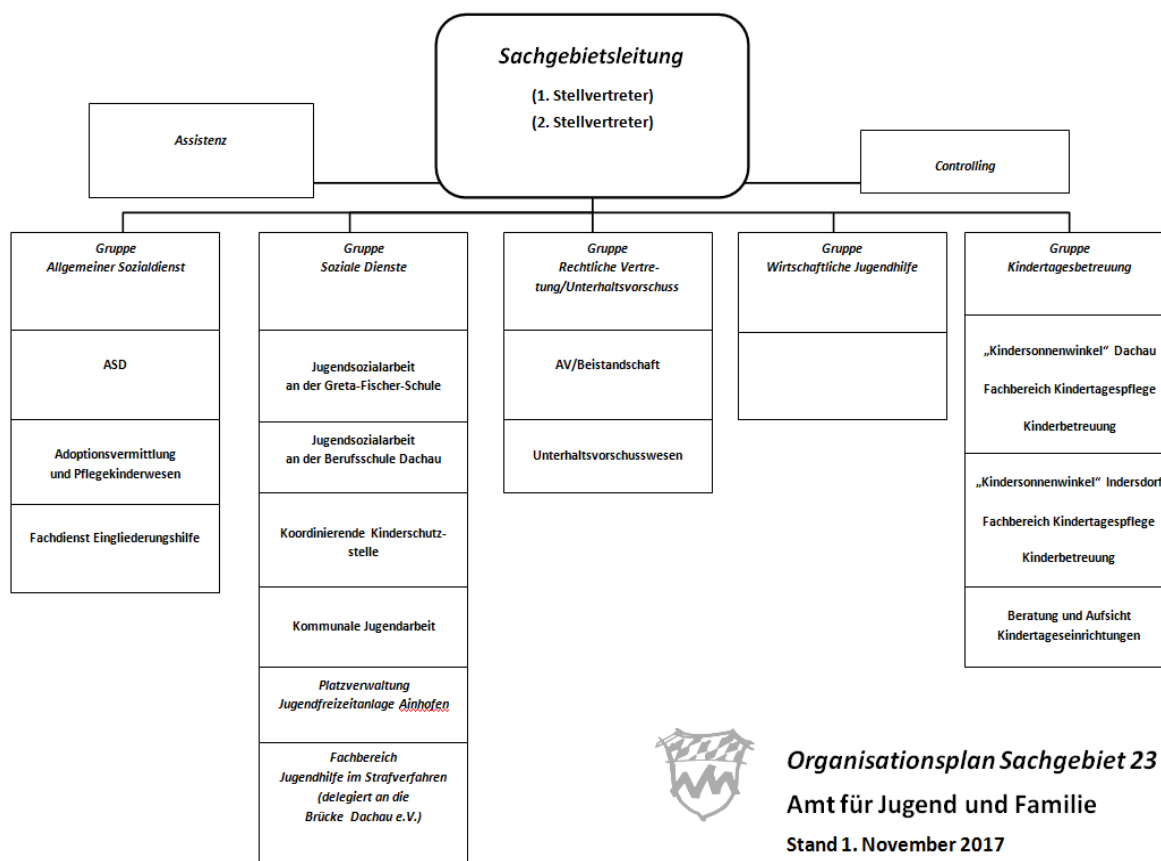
Sachgebietsleitung

(1. Stellvertreter)

(2. Stellvertreter)

Assistenz

Controlling

Gruppe
Allgemeiner Sozialdienst

ASD

Adoptionsvermittlung und Pflegekinderwesen

Fachdienst Eingliederungshilfe

Gruppe
Soziale Dienste

Jugendsozialarbeit an der Greta-Fischer-Schule

Jugendsozialarbeit an der Berufsschule Dachau

Koordinierende Kinderschutzstelle

Kommunale Jugendarbeit

Platzverwaltung
Jugendfreizeitanlage Ainhofen

Fachbereich
Jugendhilfe im Strafverfahren
(delegiert an die
Brücke Dachau e.V.)

Gruppe
Rechtliche Vertretung/Unterhaltsvorschuss

AV/Beistandschaft

Unterhaltsvorschusswesen

Gruppe
Wirtschaftliche Jugendhilfe

Gruppe
Kindertagesbetreuung

„Kindersonnenwinkel" Dachau

Fachbereich Kindertagespflege

Kinderbetreuung

„Kindersonnenwinkel" Indersdorf

Fachbereich Kindertagespflege

Kinderbetreuung

Beratung und Aufsicht Kindertageseinrichtungen

Organisationsplan Sachgebiet 23

Amt für Jugend und Familie

Stand 1. November 2017